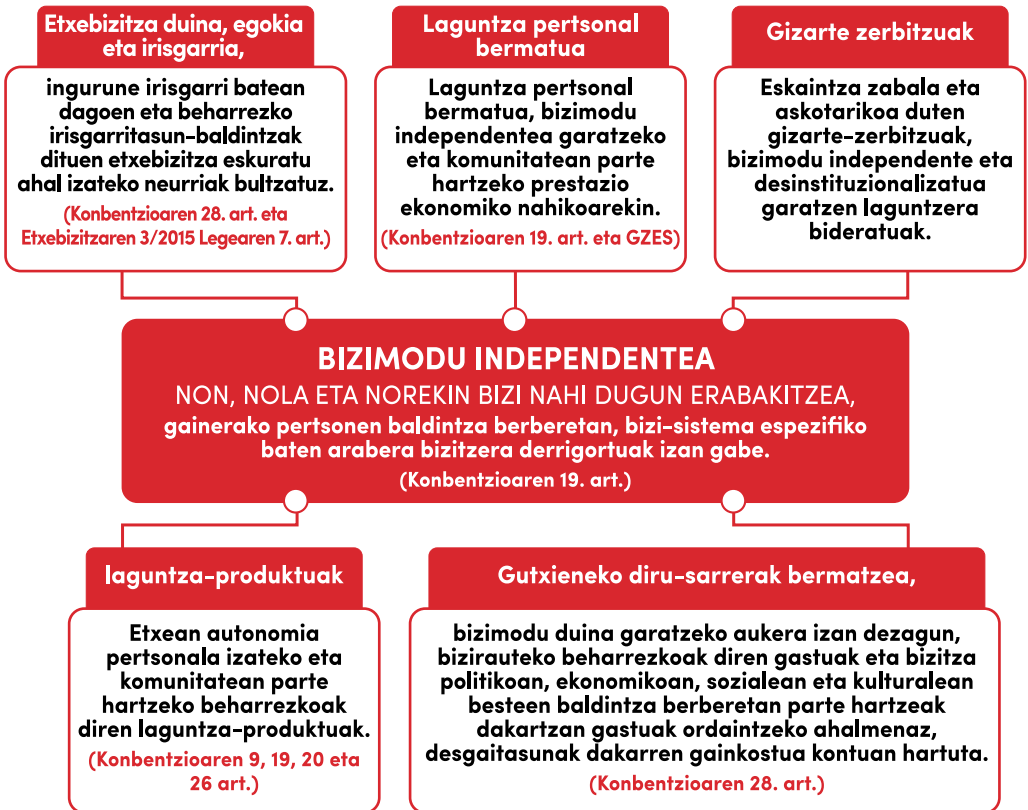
Etxebizitza duina, egokia eta irisgarria,

ingurune irisgarri batean dagoen eta beharrezko irisgarritasun-baldintzak dituen etxebizitza eskuratu ahal izateko neurriak bultzatuz.

(Konbentzioaren 28. art. eta Etxebizitzaren 3/2015 Legearen 7. art.)

Laguntza pertsonal bermatua

Laguntza pertsonal bermatua, bizimodu independentea garatzeko eta komunitatean parte hartzeko prestazio ekonomiko nahikoarekin.

(Konbentzioaren 19. art. eta GZES)

Gizarte zerbitzuak

Eskaintza zabala eta askotarikoa duten gizarte-zerbitzuak, bizimodu independente eta desinstituzionalizatua garatzen laguntzera bideratuak.

BIZIMODU INDEPENDENTEA

NON, NOLA ETA NOREKIN BIZI NAHI DUGUN ERABAKITZEA,

gainerako pertsonen baldintza berberetan, bizi-sistema espezifiko baten arabera bizitzera derrigortuak izan gabe.

(Konbentzioaren 19. art.)

laguntza-produktuak

Etxean autonomia pertsonala izateko eta komunitatean parte hartzeko beharrezkoak diren laguntza-produktuak.

(Konbentzioaren 9, 19, 20 eta 26 art.)

Gutxieneko diru-sarrerak bermatzea,

bizimodu duina garatzeko aukera izan dezagun, bizirauteko beharrezkoak diren gastuak eta bizitza politikoan, ekonomikoan, sozialean eta kulturalean besteen baldintza berberetan parte hartzeak dakartzan gastuak ordaintzeko ahalmenaz, desgaitasunak dakarren gainkostua kontuan hartuta.

(Konbentzioaren 28. art.)